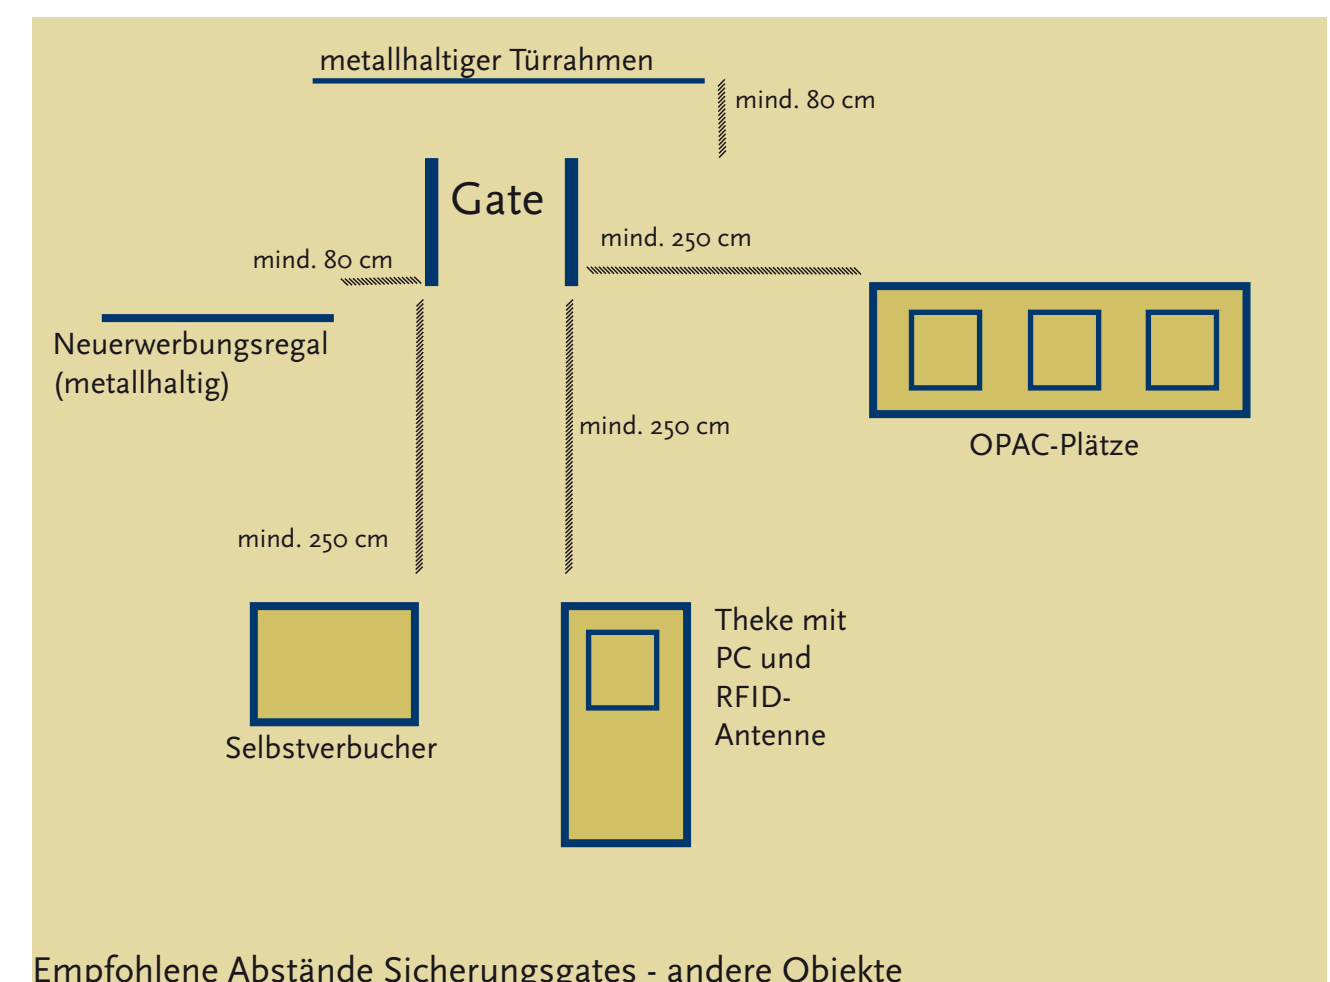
metallhaltiger Türrahmen

mind. 80 cm

Gate

mind. 250 cm

mind. 80 cm

Neuerwerbungsregal (metallhaltig)

OPAC-Plätze

mind. 250 cm

mind. 250 cm

Selbstverbucher

Theke mit PC und RFID-Antenne

Empfohlene Abstände Sicherungsgates - andere Objekte